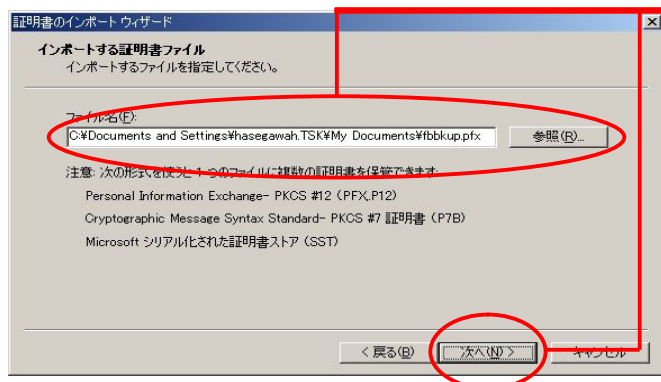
証明書のインポート ウィザード

インポートする証明書ファイル
インポートするファイルを指定してください。

ファイル名(F):
C:¥Documents and Settings¥hasegawah.TSK¥My Documents¥fbbkup.pfx
参照(R)...

注意: 次の形式を使うと 1 つのファイルに複数の証明書を保管できます:
Personal Information Exchange- PKCS #12 (PFX,P12)
Cryptographic Message Syntax Standard- PKCS #7 証明書 (P7B)
Microsoft シリアル化された証明書ストア (SST)

< 戻る(B)
次へ(N) >
キャンセル